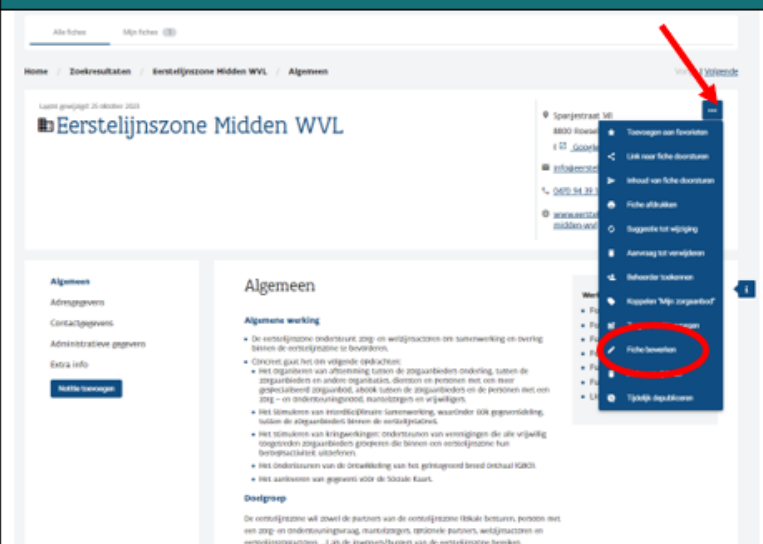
Alle fiches   Mijn fiches

Home / Zoekresultaten / Eerstelijnszone Midden WVL / Algemeen

Vorige | Volgende

Laatst gewijzigd: 25 oktober 2023

Eerstelijnszone Midden WVL

Spanjestraat 98
8800 Roeselare
Google

info@eerstel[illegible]

0470 94 39 1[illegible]

www.eerstel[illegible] midden-wvl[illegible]

Toevoegen aan favorieten
Link naar fiche doorsturen
Inhoud van fiche doorsturen
Fiche afdrukken
Suggestie tot wijziging
Aanvraag tot verwijderen
Beheerder toekennen
Koppelen "Mijn zorgaanbod"
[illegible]
Fiche bewerken
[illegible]
Tijdelijk depubliceren

Algemeen
Adresgegevens
Contactgegevens
Administratieve gegevens
Extra info
Notitie toevoegen

Algemeen

Algemene werking

De eerstelijnszone ondersteunt zorg- en welzijnsactoren om samenwerking en overleg binnen de eerstelijnszone te bevorderen.

Concreet gaat het om volgende doelstellingen:
Het organiseren van afstemming tussen de zorgaanbieders onderling, tussen de zorgaanbieders en andere organisaties, diensten en personen met een meer gespecialiseerd zorgaanbod, alsook tussen de zorgaanbieders en de personen met een zorg – en ondersteuningsnood, mantelzorgers en vrijwilligers.
Het stimuleren van interdisciplinaire samenwerking, waaronder ook gegevensdeling, tussen de zorgaanbieders binnen de eerstelijnszone.
Het stimuleren van kringwerkingen: ondersteunen van verenigingen die alle vrijwillig toegetreden zorgaanbieders groeperen die binnen een eerstelijnszone hun beroepsactiviteit uitoefenen.
Het ondersteunen van de ontwikkeling van het geïntegreerd breed onthaal (GBO).
Het aanleveren van gegevens voor de Sociale Kaart.

Doelgroep

De eerstelijnszone wil zowel de partners van de eerstelijnszone (lokale besturen, personen met een zorg- en ondersteuningsvraag, mantelzorgers, optionele partners, welzijnsactoren en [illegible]

Wer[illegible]